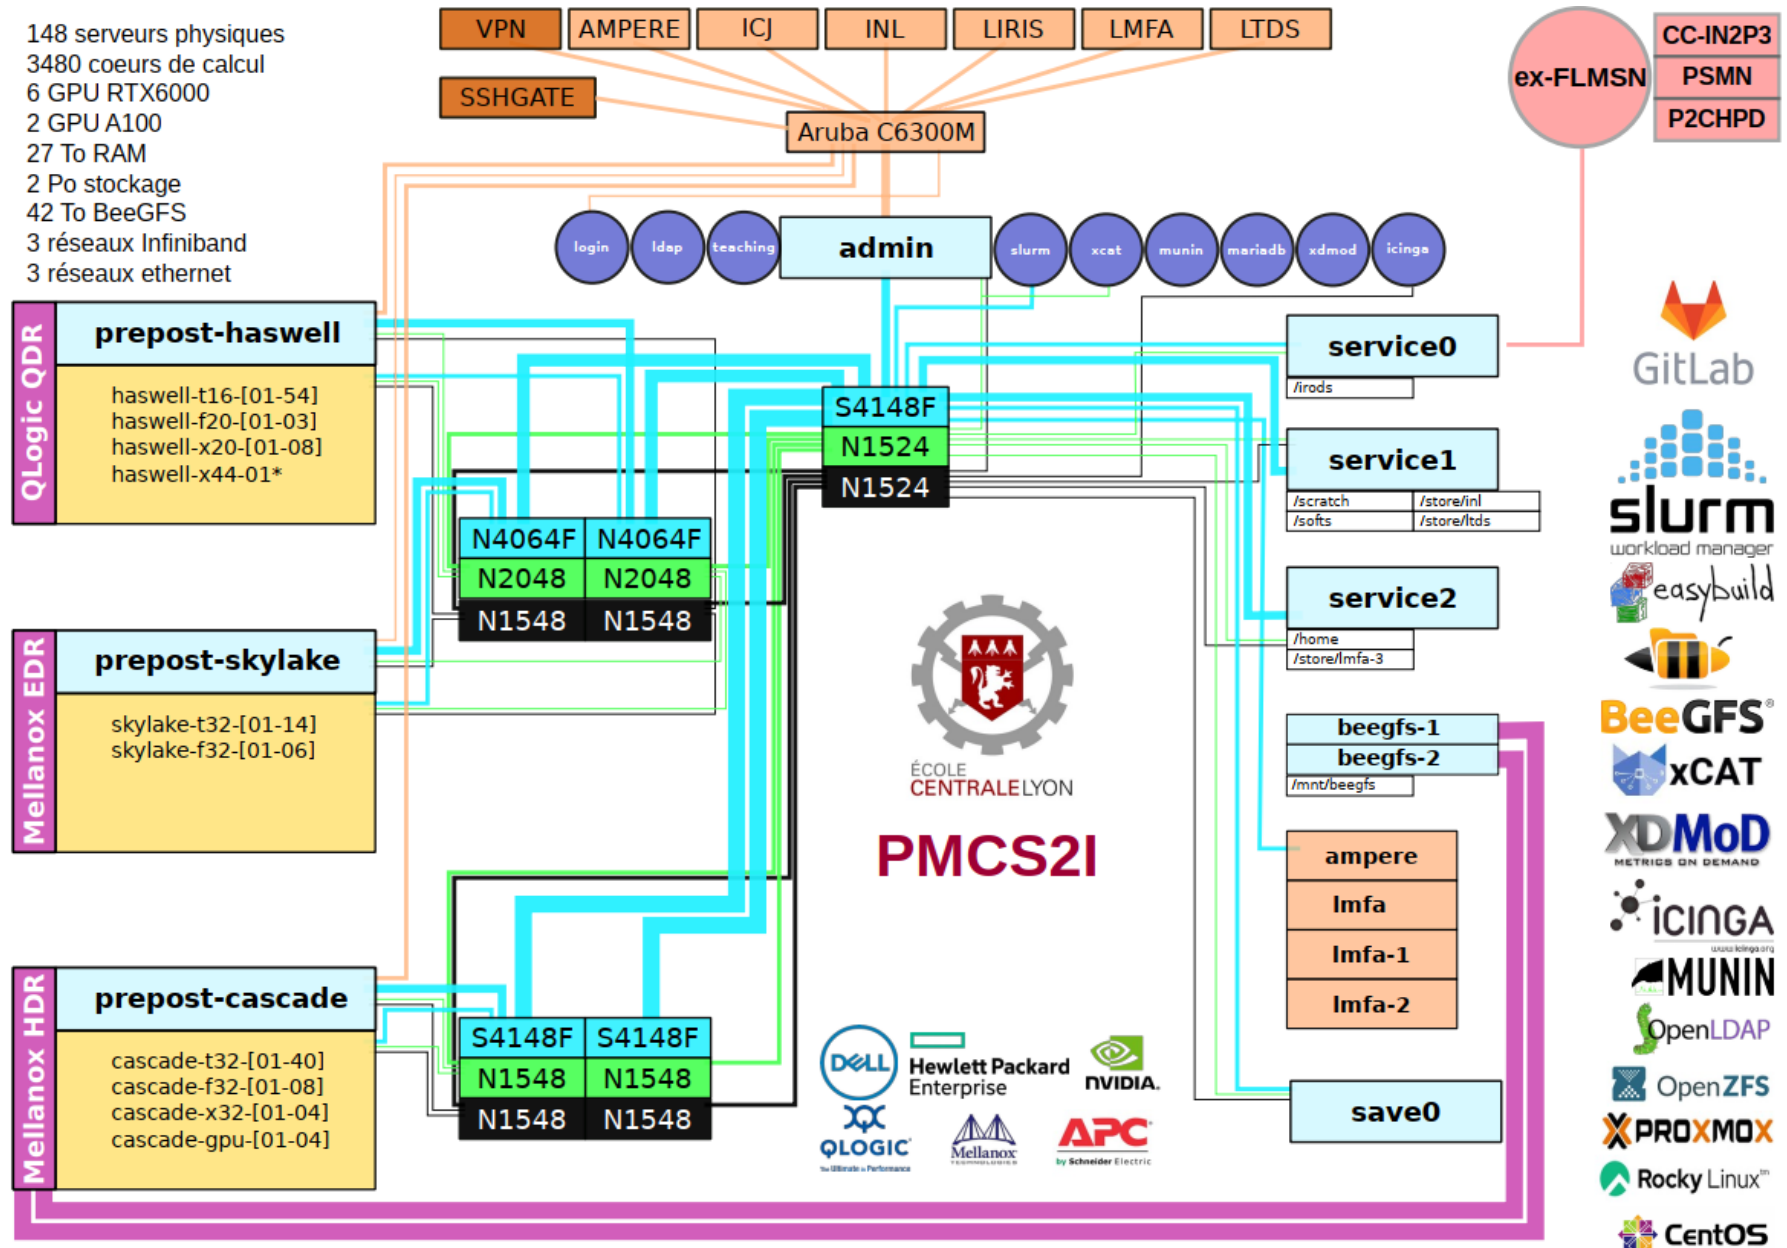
148 serveurs physiques
3480 coeurs de calcul
6 GPU RTX6000
2 GPU A100
27 To RAM
2 Po stockage
42 To BeeGFS
3 réseaux Infiniband
3 réseaux ethernet

VPN | AMPERE | ICJ | INL | LIRIS | LMFA | LTDS

SSHGATE

Aruba C6300M

ex-FLMSN

CC-IN2P3
PSMN
P2CHPD

login ldap teaching admin slurm xcat munin mariadb xdmod icinga

QLogic QDR
prepost-haswell
haswell-t16-[01-54]
haswell-f20-[01-03]
haswell-x20-[01-08]
haswell-x44-01*

Mellanox EDR
prepost-skylake
skylake-t32-[01-14]
skylake-f32-[01-06]

Mellanox HDR
prepost-cascade
cascade-t32-[01-40]
cascade-f32-[01-08]
cascade-x32-[01-04]
cascade-gpu-[01-04]

S4148F
N1524
N1524

N4064F N4064F
N2048 N2048
N1548 N1548

S4148F S4148F
N1548 N1548
N1548 N1548

ÉCOLE CENTRALE LYON

PMCS2I

service0
/irods

service1
/scratch /store/inl
/softs /store/ltds

service2
/home
/store/lmfa-3

beegfs-1
beegfs-2
/mnt/beegfs

ampere
lmfa
lmfa-1
lmfa-2

save0

DELL
Hewlett Packard Enterprise
NVIDIA.
QLOGIC
Mellanox
APC by Schneider Electric

GitLab
slurm workload manager
easybuild
BeeGFS
xCAT
XDMoD METRICS ON DEMAND
icinga
MUNIN
OpenLDAP
OpenZFS
PROXMOX
Rocky Linux
CentOS